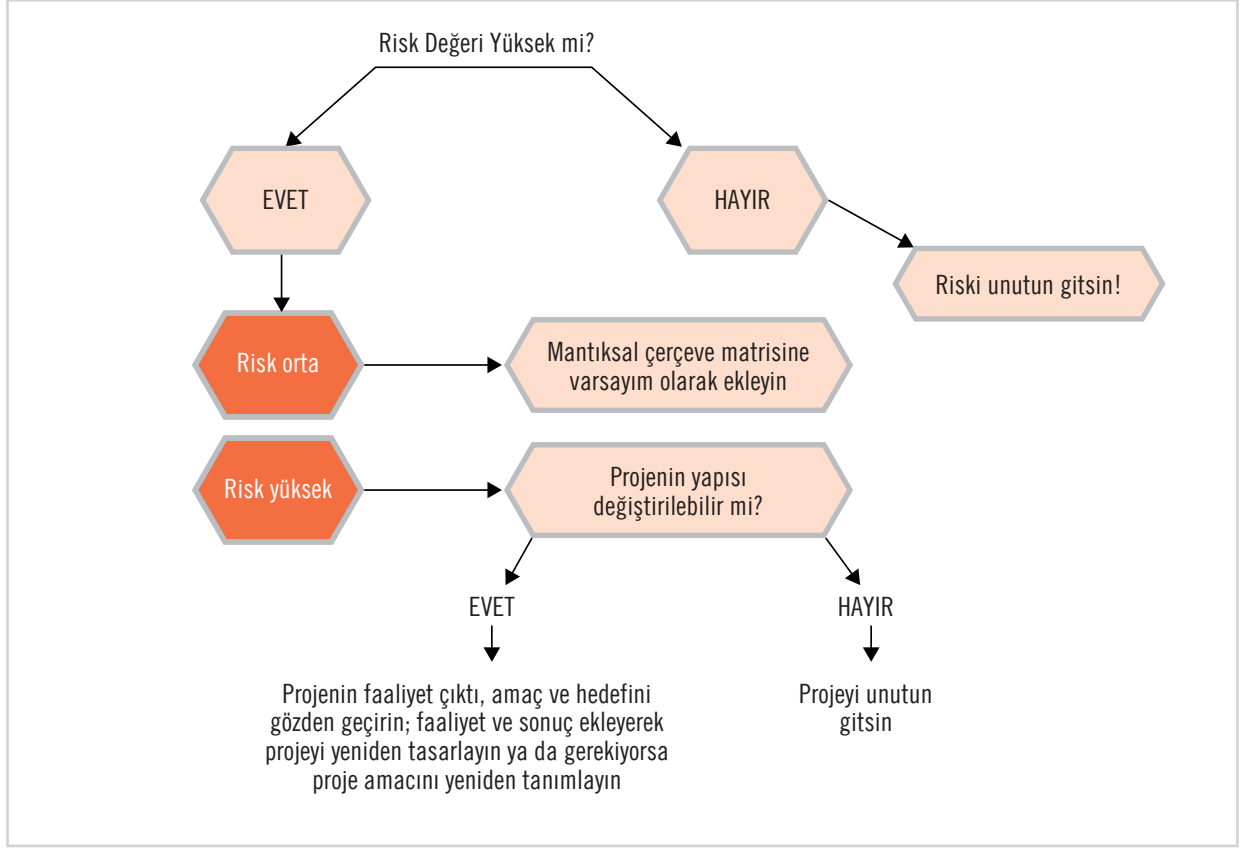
Risk Değeri Yüksek mi?

EVET

HAYIR

Riski unutun gitsin!

Risk orta

Mantıksal çerçeve matrisine varsayım olarak ekleyin

Risk yüksek

Projenin yapısı değiştirilebilir mi?

EVET

HAYIR

Projenin faaliyet çıktı, amaç ve hedefini gözden geçirin; faaliyet ve sonuç ekleyerek projeyi yeniden tasarlayın ya da gerekiyorsa proje amacını yeniden tanımlayın

Projeyi unutun gitsin